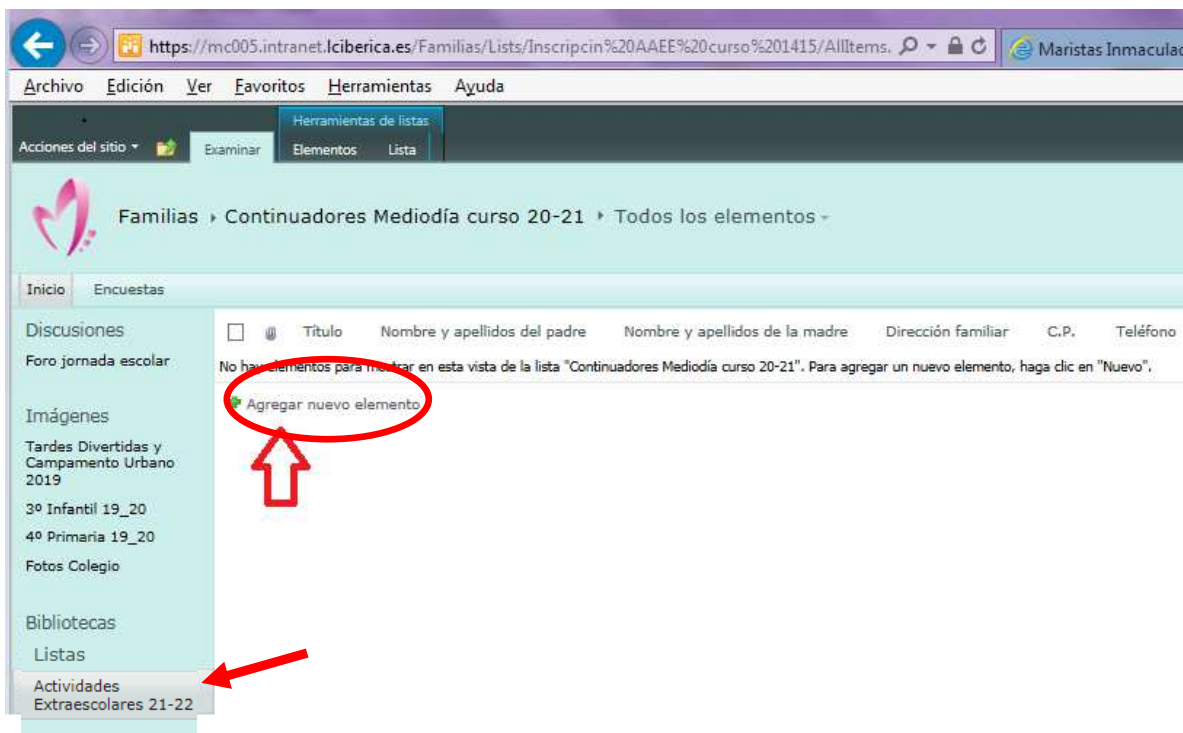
https://mc005.intranet.lciberica.es/Familias/Lists/Inscripcin%20AAEE%20curso%201415/AllItems.

Maristas Inmaculad

Archivo Edición Ver Favoritos Herramientas Ayuda

Herramientas de listas

Acciones del sitio Examinar Elementos Lista

Familias › Continuadores Mediodía curso 20-21 › Todos los elementos

Inicio Encuestas

Discusiones

Foro jornada escolar

Imágenes

Tardes Divertidas y Campamento Urbano 2019

3º Infantil 19_20

4º Primaria 19_20

Fotos Colegio

Bibliotecas

Listas

Actividades Extraescolares 21-22

| Título | Nombre y apellidos del padre | Nombre y apellidos de la madre | Dirección familiar | C.P. | Teléfono |
|---|---|---|---|---|---|

No hay elementos para mostrar en esta vista de la lista "Continuadores Mediodía curso 20-21". Para agregar un nuevo elemento, haga clic en "Nuevo".

Agregar nuevo elemento